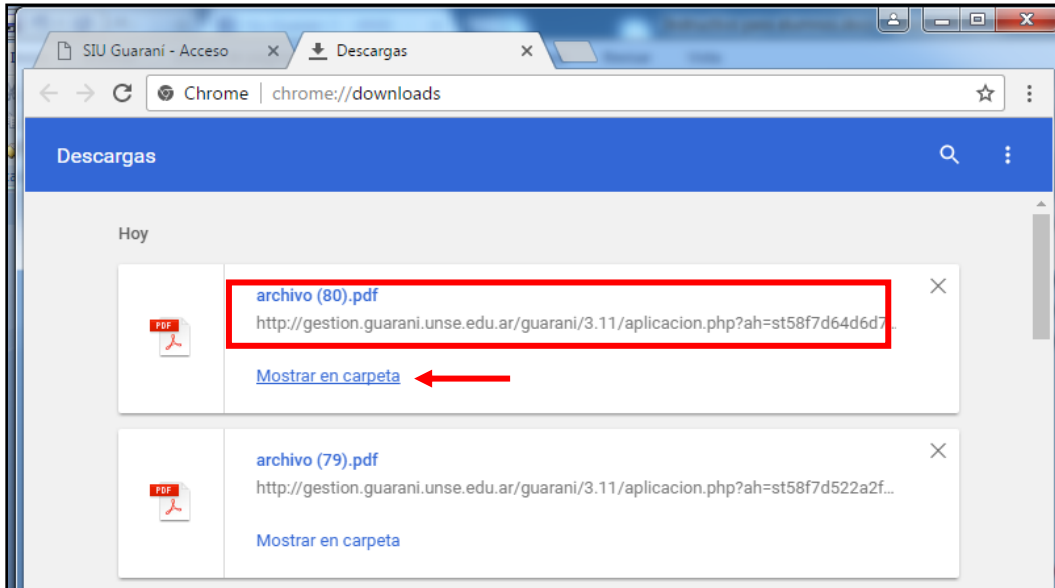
SIU Guaraní - Acceso
Descargas

Chrome | chrome://downloads

Descargas

Hoy

PDF
archivo (80).pdf
http://gestion.guarani.unse.edu.ar/guarani/3.11/aplicacion.php?ah=st58f7d64d6d7...
Mostrar en carpeta

PDF
archivo (79).pdf
http://gestion.guarani.unse.edu.ar/guarani/3.11/aplicacion.php?ah=st58f7d522a2f...
Mostrar en carpeta